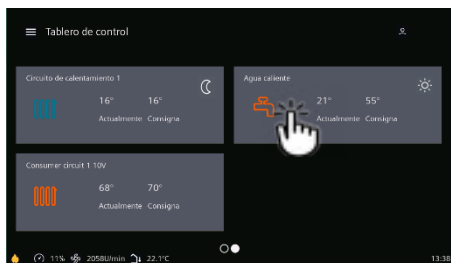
Tablero de control

Circuito de calentamiento 1
16° Actualmente
16° Consigna

Agua caliente
21° Actualmente
55° Consigna

Consumer circuit 1 10V
68° Actualmente
70° Consigna

11% 2058U/min 22.1°C
13:38